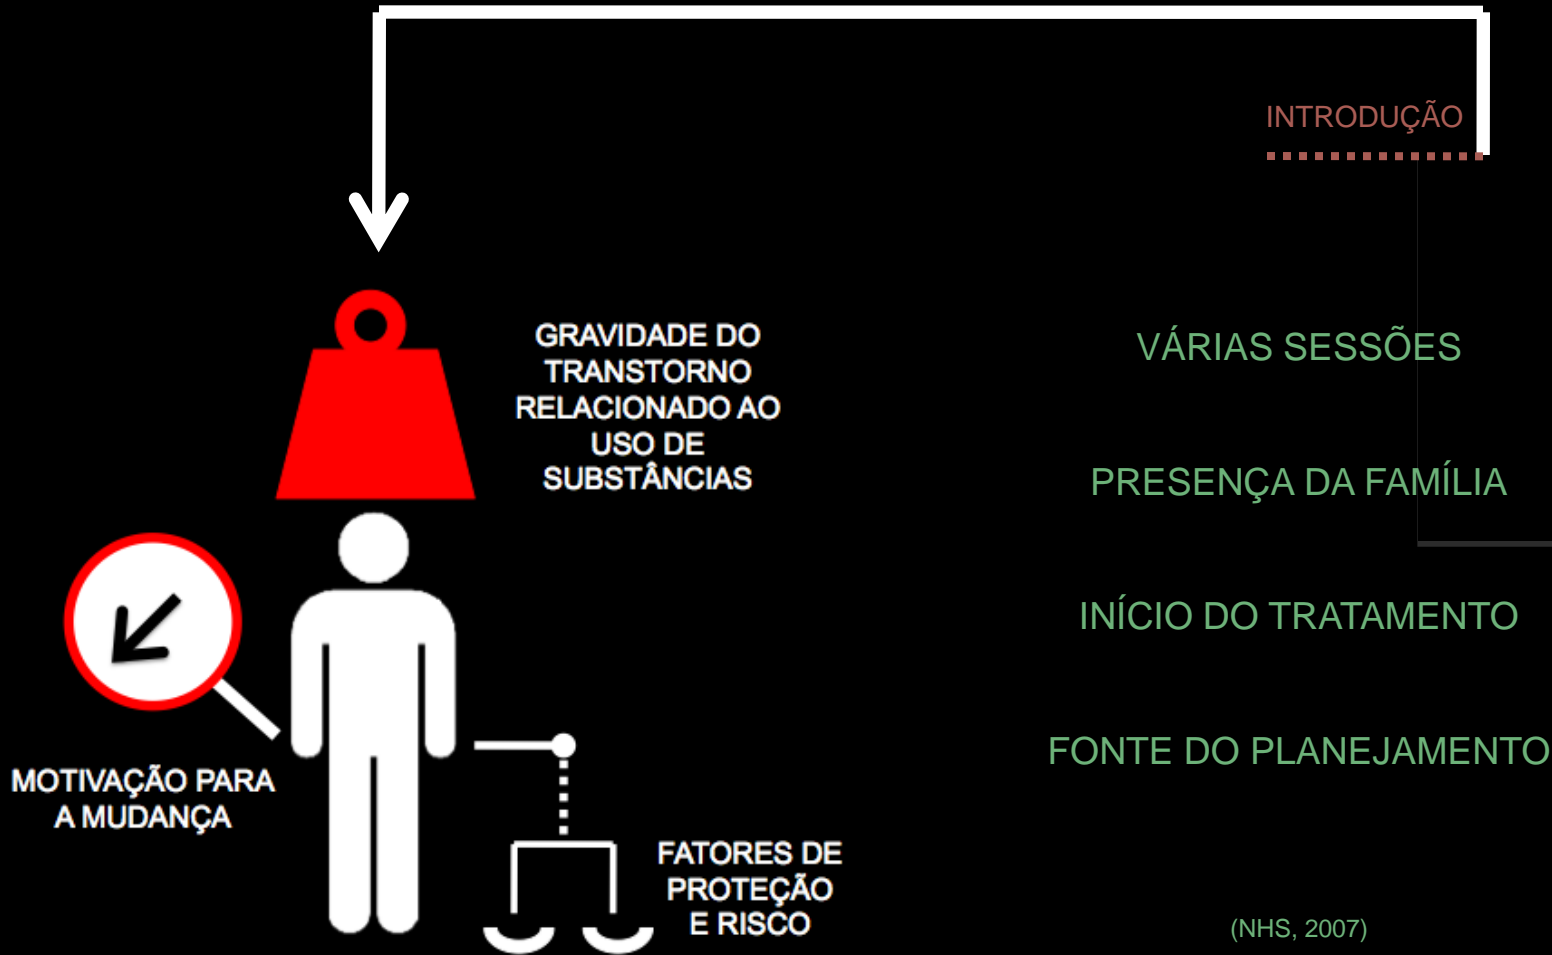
INTRODUÇÃO

GRAVIDADE DO TRANSTORNO RELACIONADO AO USO DE SUBSTÂNCIAS

MOTIVAÇÃO PARA A MUDANÇA

FATORES DE PROTEÇÃO E RISCO

VÁRIAS SESSÕES

PRESENÇA DA FAMÍLIA

INÍCIO DO TRATAMENTO

FONTE DO PLANEJAMENTO

(NHS, 2007)